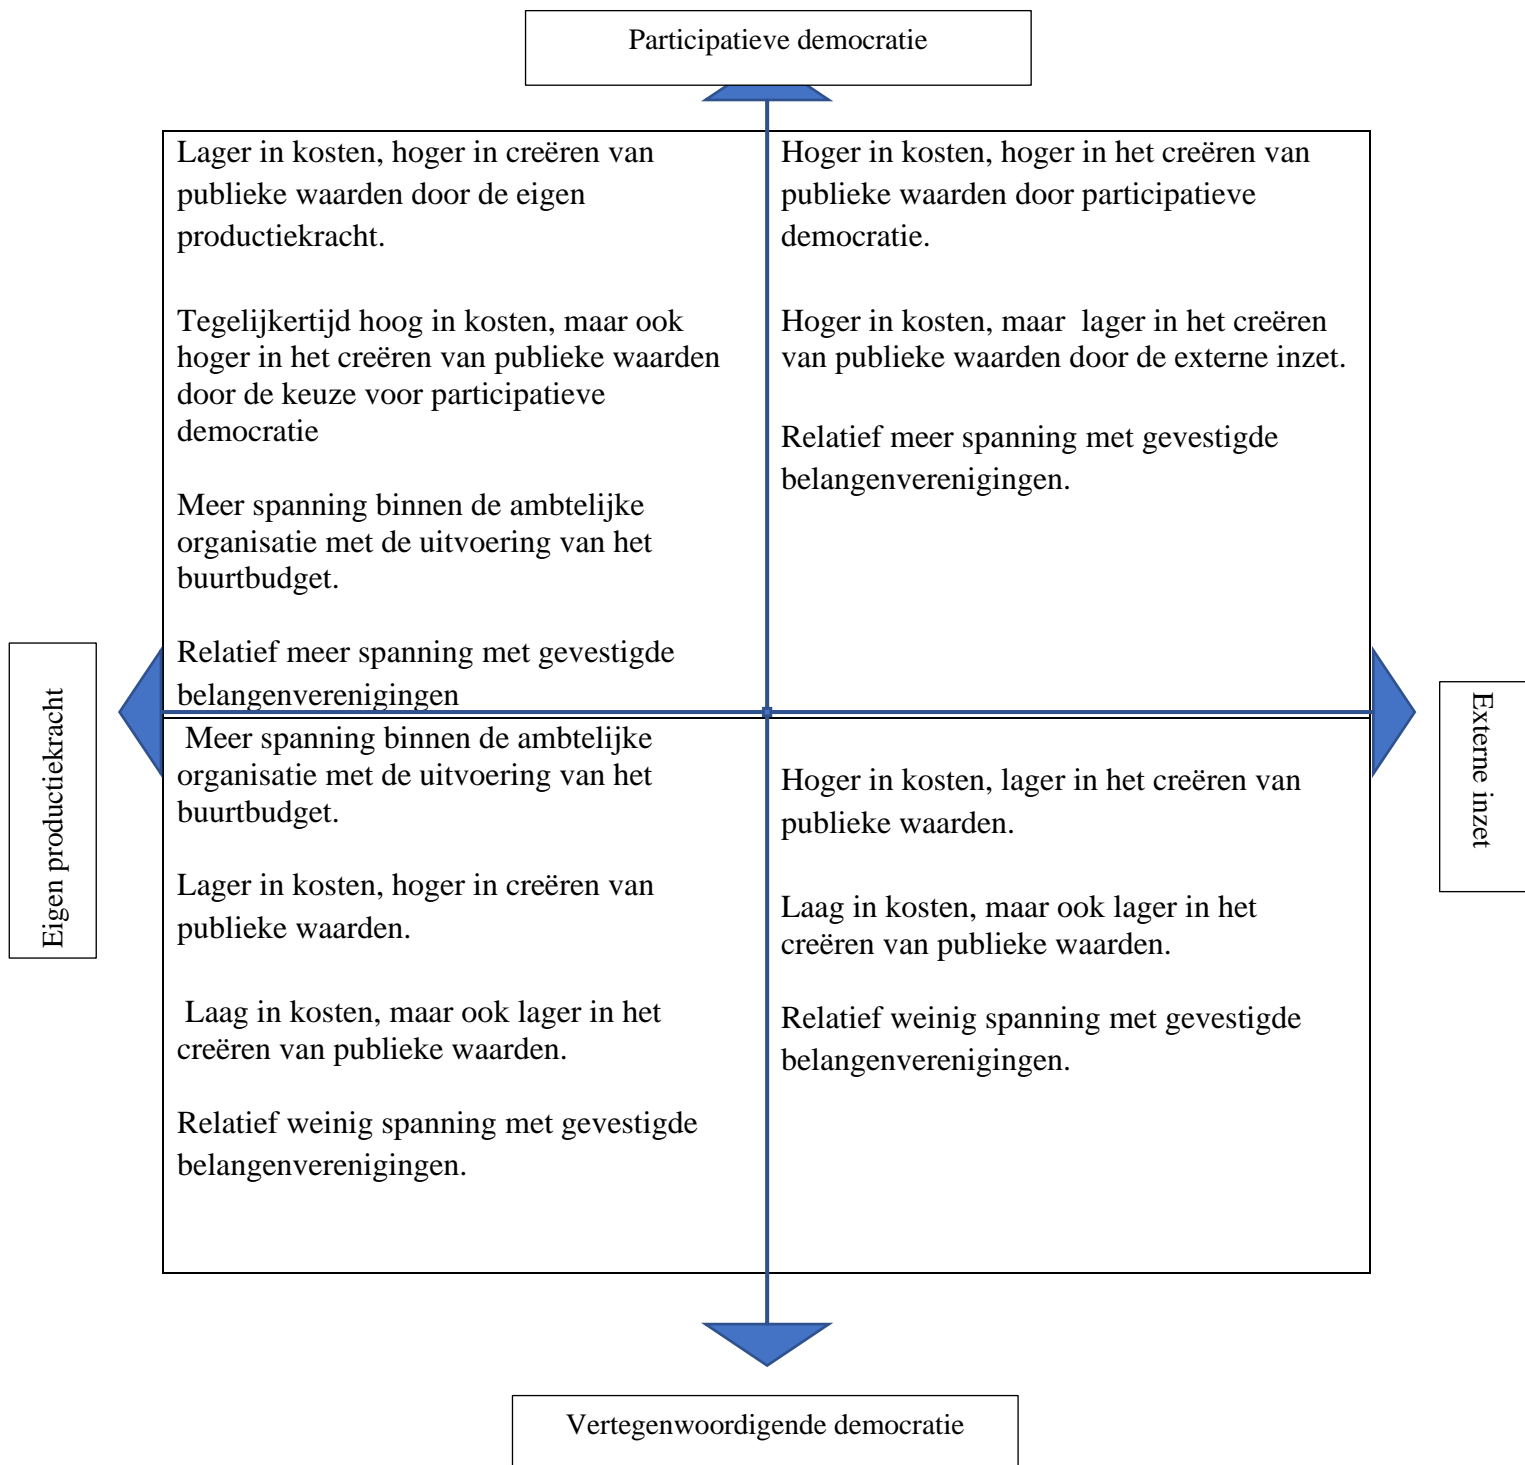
Participatieve democratie

Lager in kosten, hoger in creëren van publieke waarden door de eigen productiekracht.

Tegelijkertijd hoog in kosten, maar ook hoger in het creëren van publieke waarden door de keuze voor participatieve democratie

Meer spanning binnen de ambtelijke organisatie met de uitvoering van het buurtbudget.

Relatief meer spanning met gevestigde belangenverenigingen

Hoger in kosten, hoger in het creëren van publieke waarden door participatieve democratie.

Hoger in kosten, maar lager in het creëren van publieke waarden door de externe inzet.

Relatief meer spanning met gevestigde belangenverenigingen.

Eigen productiekracht

Externe inzet

Meer spanning binnen de ambtelijke organisatie met de uitvoering van het buurtbudget.

Lager in kosten, hoger in creëren van publieke waarden.

Laag in kosten, maar ook lager in het creëren van publieke waarden.

Relatief weinig spanning met gevestigde belangenverenigingen.

Hoger in kosten, lager in het creëren van publieke waarden.

Laag in kosten, maar ook lager in het creëren van publieke waarden.

Relatief weinig spanning met gevestigde belangenverenigingen.

Vertegenwoordigende democratie